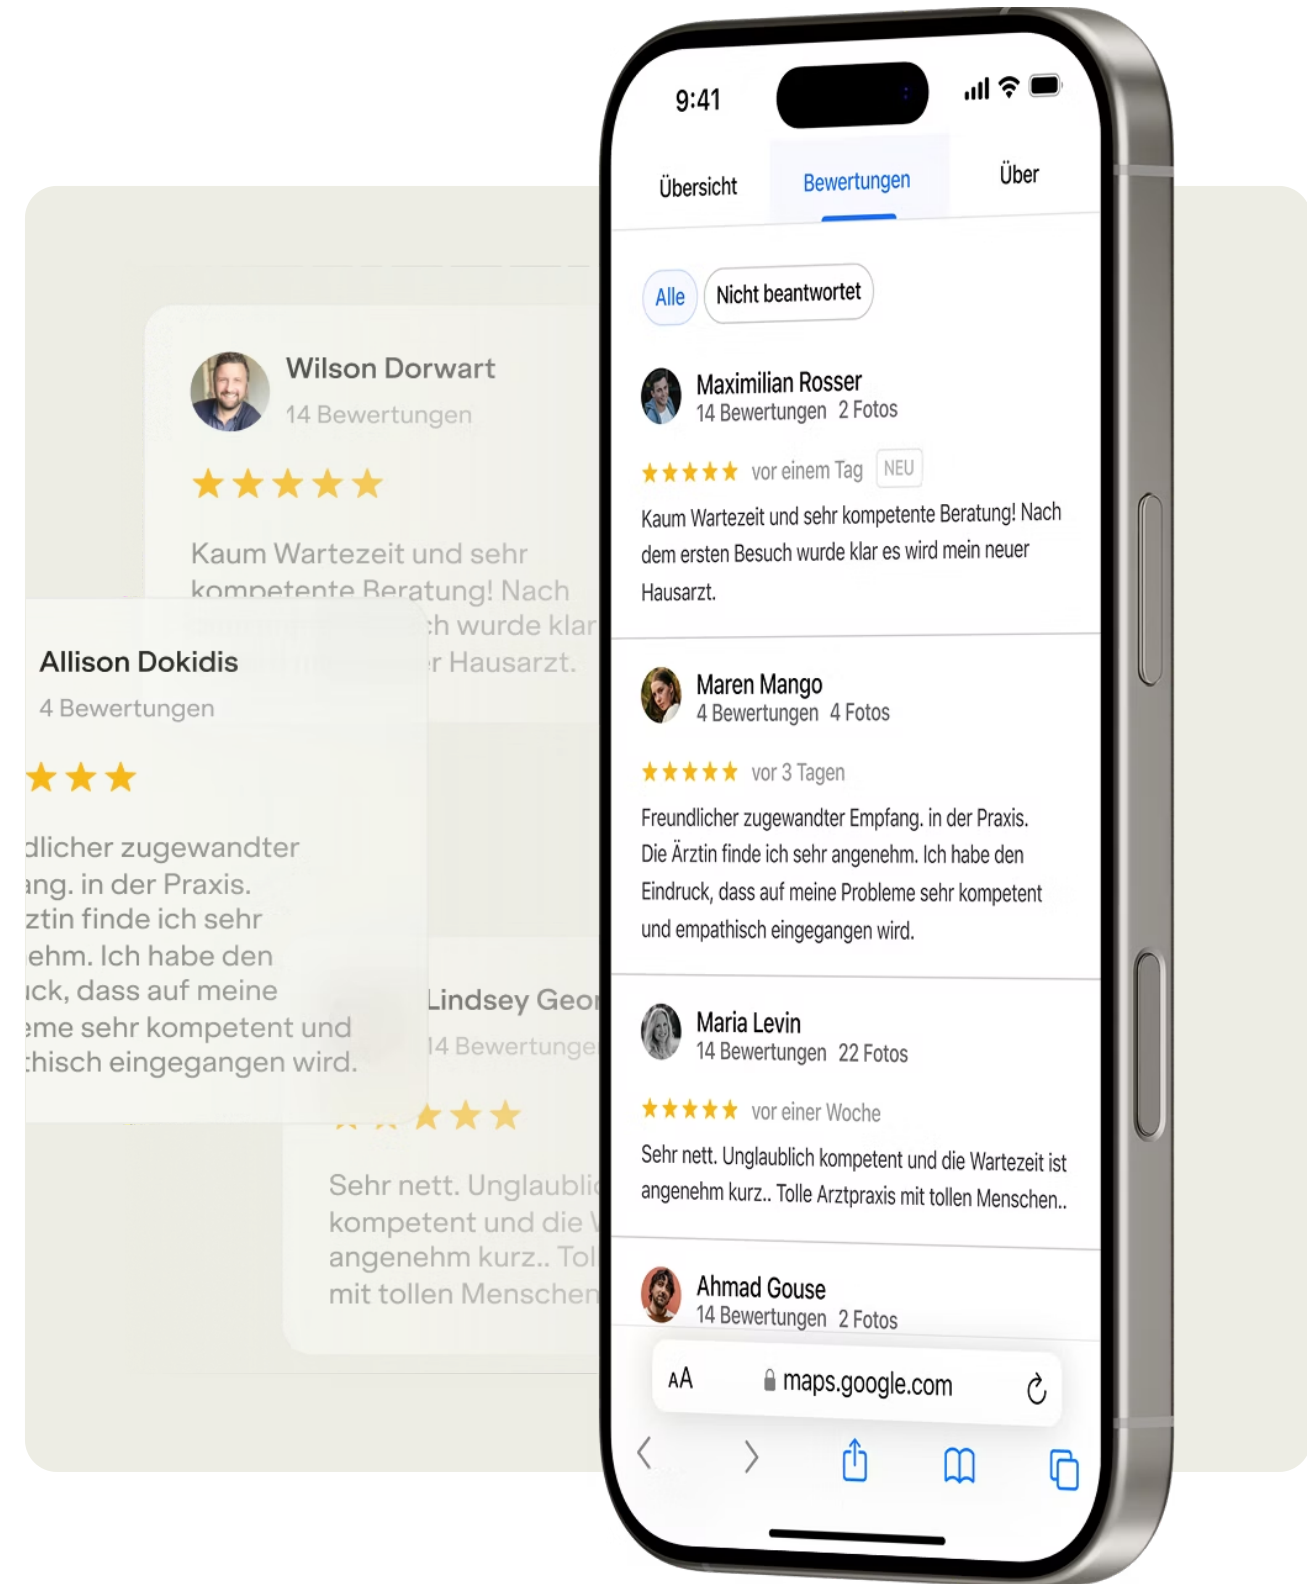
Wilson Dorwart
14 Bewertungen
★★★★★
Kaum Wartezeit und sehr kompetente Beratung! Nach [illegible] ch wurde klar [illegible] r Hausarzt.

Allison Dokidis
4 Bewertungen
★★★
dlicher zugewandter ang. in der Praxis. ztin finde ich sehr ehm. Ich habe den ick, dass auf meine eme sehr kompetent und thisch eingegangen wird.

Lindsey Geo
14 Bewertunge
★★★★★
Sehr nett. Unglaubli kompetent und die angenehm kurz.. Tol mit tollen Menschen

9:41
Übersicht Bewertungen Über
Alle Nicht beantwortet

Maximilian Rosser
14 Bewertungen 2 Fotos
★★★★★ vor einem Tag NEU
Kaum Wartezeit und sehr kompetente Beratung! Nach dem ersten Besuch wurde klar es wird mein neuer Hausarzt.

Maren Mango
4 Bewertungen 4 Fotos
★★★★★ vor 3 Tagen
Freundlicher zugewandter Empfang. in der Praxis. Die Ärztin finde ich sehr angenehm. Ich habe den Eindruck, dass auf meine Probleme sehr kompetent und empathisch eingegangen wird.

Maria Levin
14 Bewertungen 22 Fotos
★★★★★ vor einer Woche
Sehr nett. Unglaublich kompetent und die Wartezeit ist angenehm kurz.. Tolle Arztpraxis mit tollen Menschen..

Ahmad Gouse
14 Bewertungen 2 Fotos

AA maps.google.com